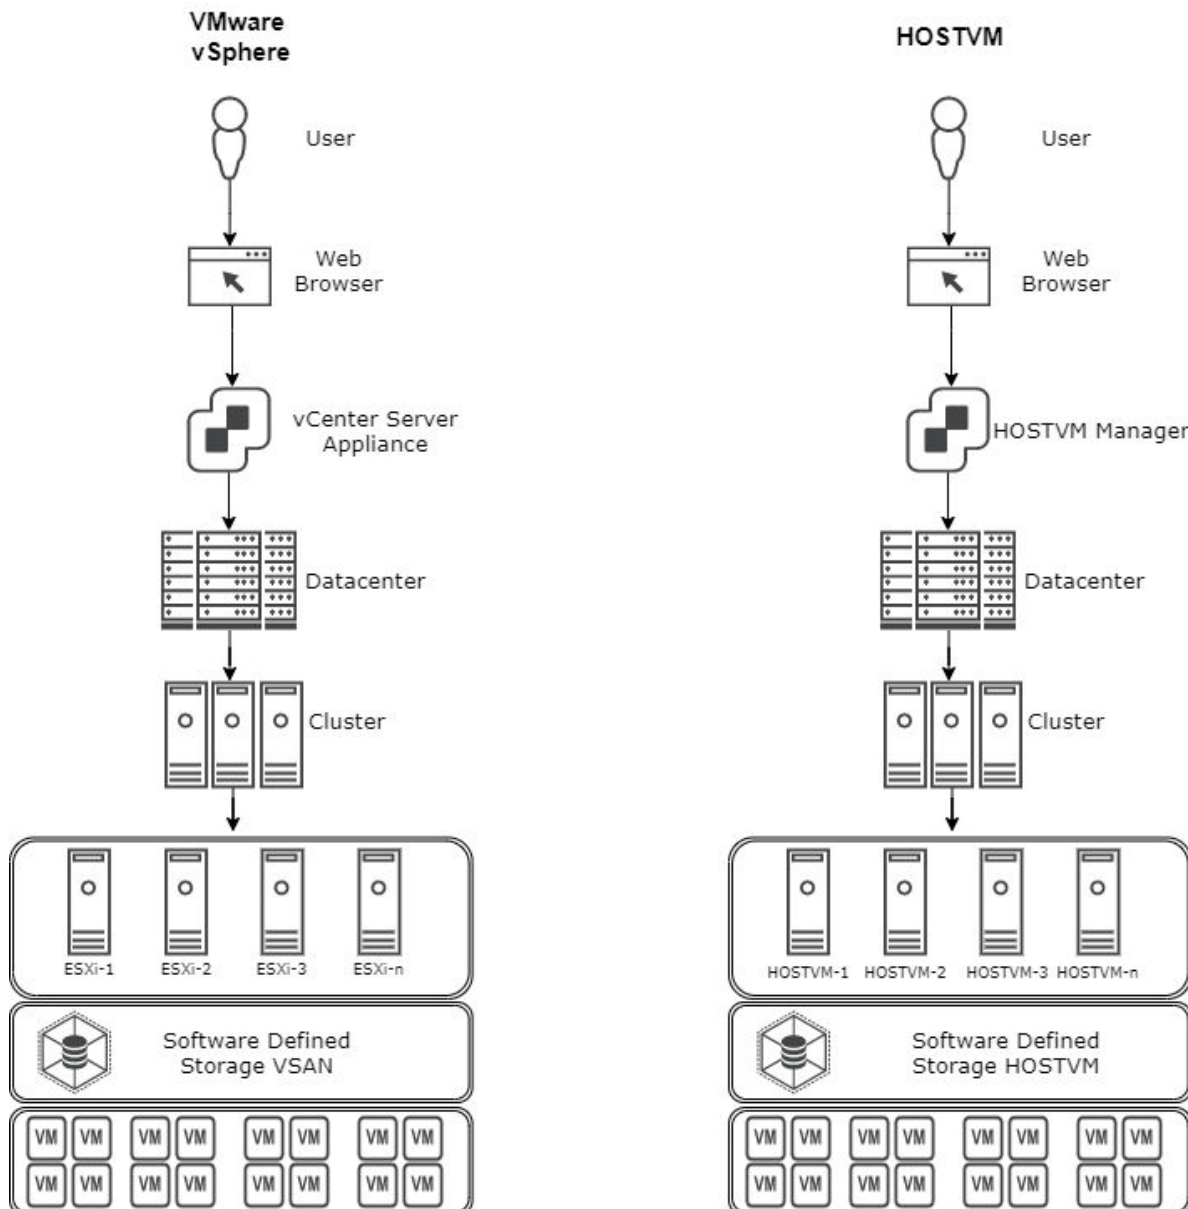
VMware vSphere

User

Web Browser

vCenter Server Appliance

Datacenter

Cluster

ESXi-1 ESXi-2 ESXi-3 ESXi-n

Software Defined Storage VSAN

VM VM VM VM VM VM VM VM
VM VM VM VM VM VM VM VM

HOSTVM

User

Web Browser

HOSTVM Manager

Datacenter

Cluster

HOSTVM-1 HOSTVM-2 HOSTVM-3 HOSTVM-n

Software Defined Storage HOSTVM

VM VM VM VM VM VM VM VM
VM VM VM VM VM VM VM VM